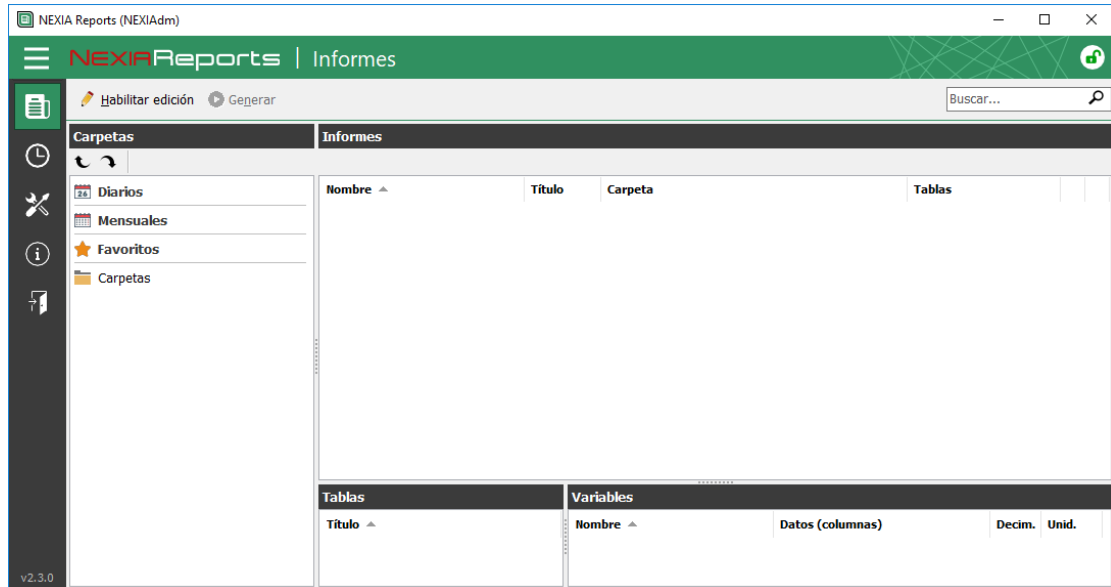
NEXIA Reports (NEXIAdm)

NEXIAReports | Informes

Habilitar edición Generar

Buscar...

Carpetas

Diarios
Mensuales
Favoritos
Carpetas

Informes

| Nombre | Título | Carpeta | Tablas |
|---|---|---|---|

Tablas

| Título |
|---|

Variables

| Nombre | Datos (columnas) | Decim. | Unid. |
|---|---|---|---|

v2.3.0